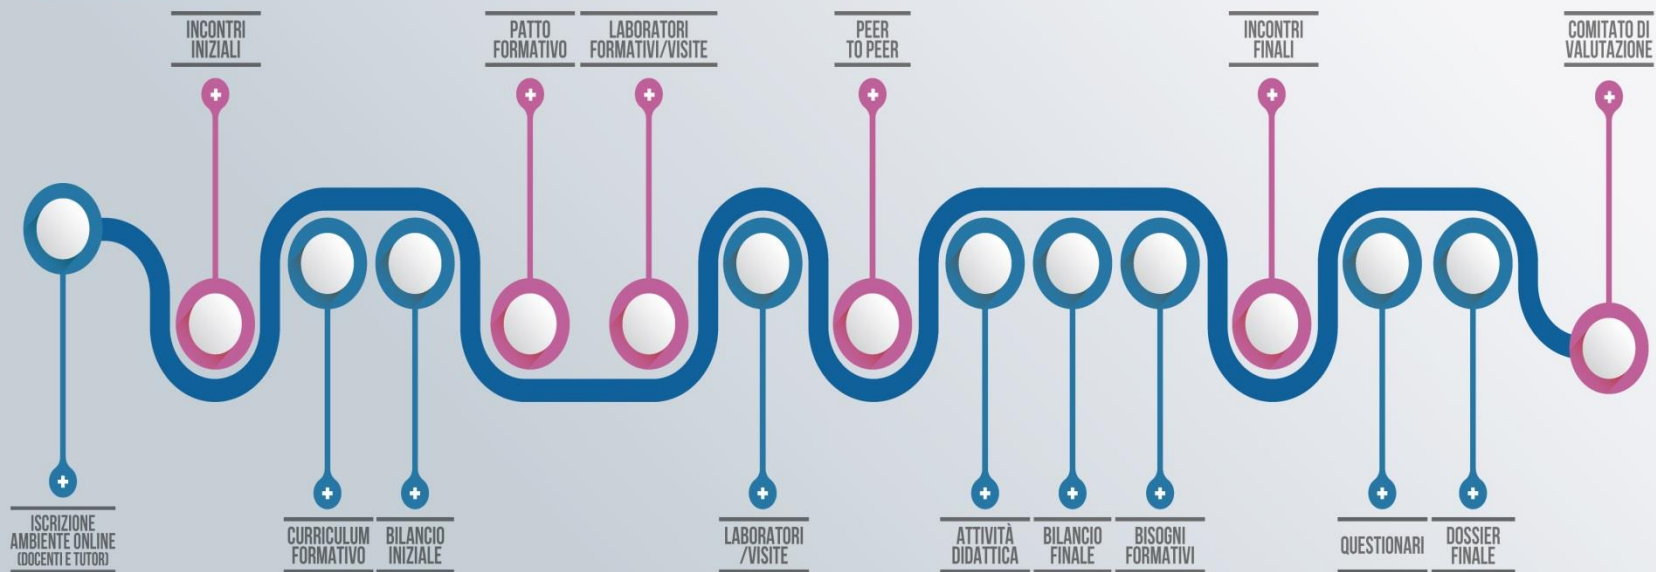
INCONTRI INIZIALI

PATTO FORMATIVO

LABORATORI FORMATIVI/VISITE

PEER TO PEER

INCONTRI FINALI

COMITATO DI VALUTAZIONE

ISCRIZIONE AMBIENTE ONLINE (DOCENTI E TUTOR)

CURRICULUM FORMATIVO

BILANCIO INIZIALE

LABORATORI /VISITE

ATTIVITÀ DIDATTICA

BILANCIO FINALE

BISOGNI FORMATIVI

QUESTIONARI

DOSSIER FINALE